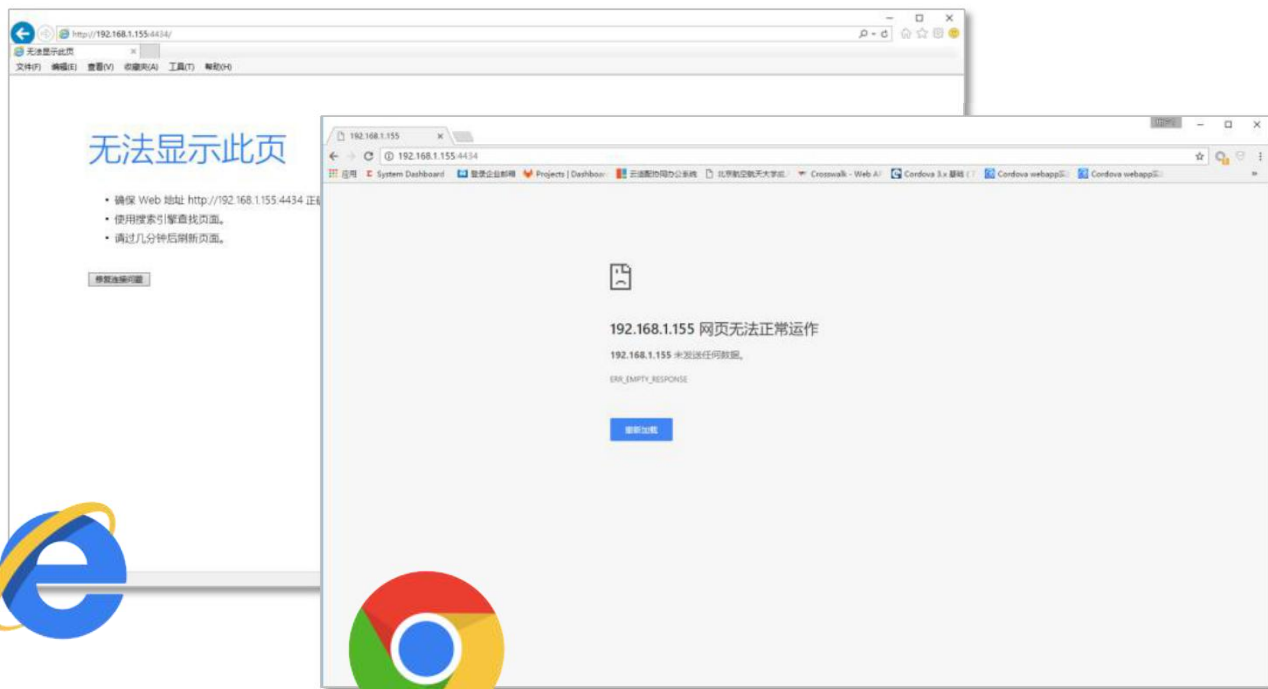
http://192.168.1.155:4434/
无法显示此页
文件(F) 编辑(E) 查看(V) 收藏夹(A) 工具(T) 帮助(H)

无法显示此页

• 确保 Web 地址 http://192.168.1.155:4434 正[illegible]
• 使用搜索引擎查找页面。
• 请过几分钟后刷新页面。

修复连接问题

192.168.1.155
192.168.1.155:4434
应用 System Dashboard 登录企业邮箱 Projects | Dashboard 云适配协同办公系统 北京航空航天大学 Crosswalk - Web A Cordova 3.x 基础 Cordova webapp Cordova webapp

192.168.1.155 网页无法正常运作

192.168.1.155 未发送任何数据。

ERR_EMPTY_RESPONSE

重新加载